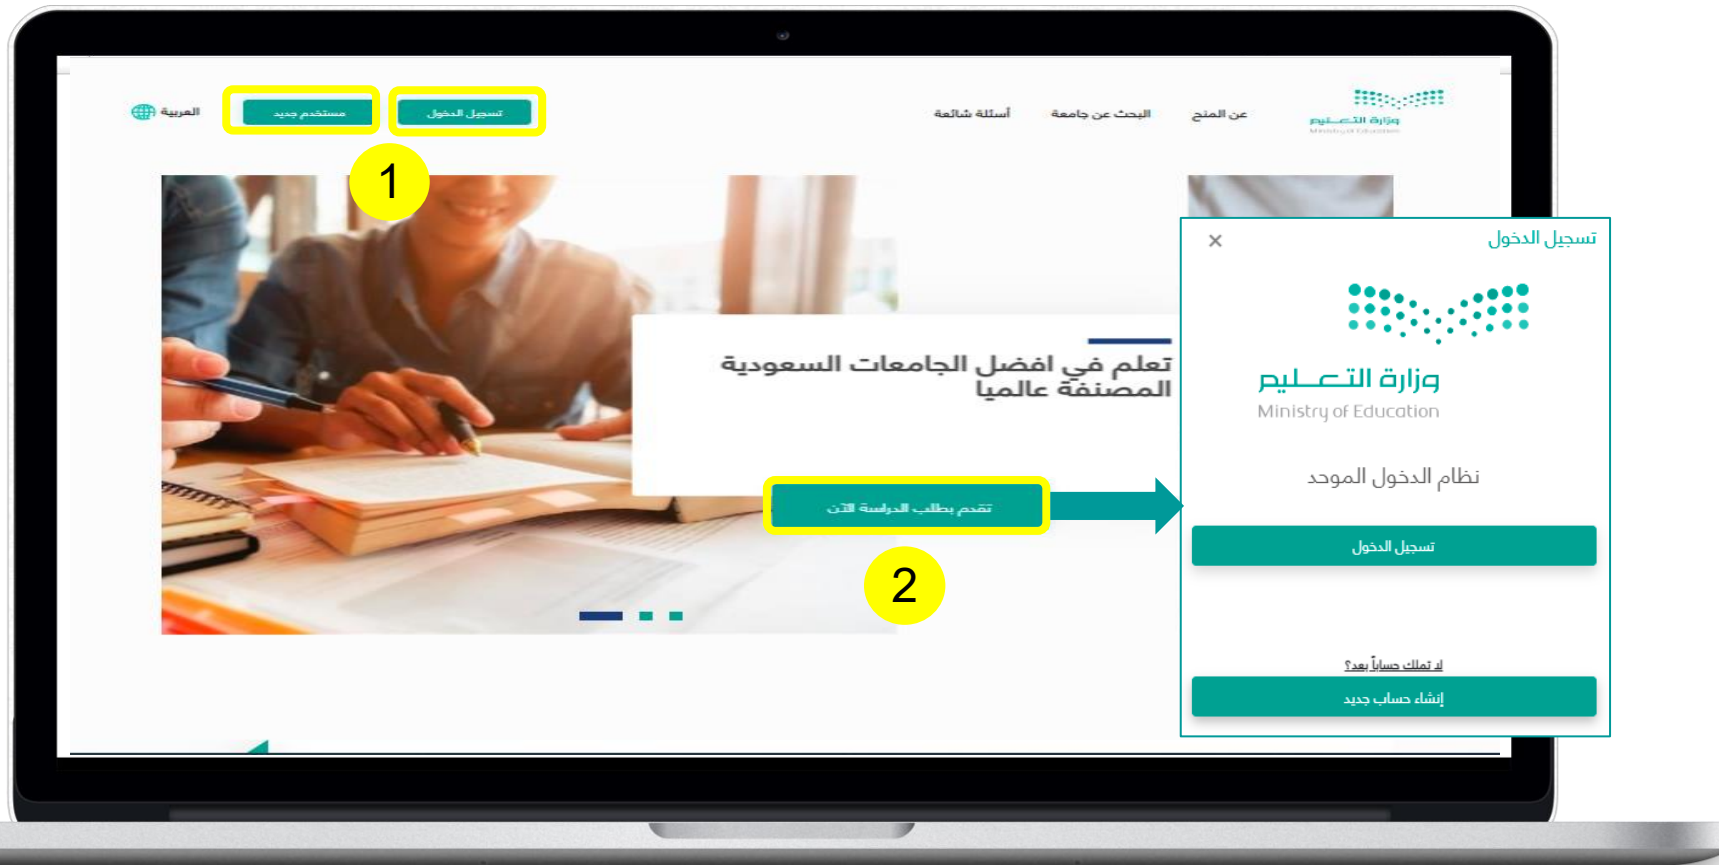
وزارة التعليم
Ministry of Education

عن المنح
البحث عن جامعة
أسئلة شائعة

تسجيل الدخول
مستخدم جديد
العربية

1

تعلم في افضل الجامعات السعودية المصنفة عالميا

تقدم بطلب الدراسة الآن

2

تسجيل الدخول
×

وزارة التعليم
Ministry of Education

نظام الدخول الموحد

تسجيل الدخول

لا تملك حساباً بعد؟

إنشاء حساب جديد